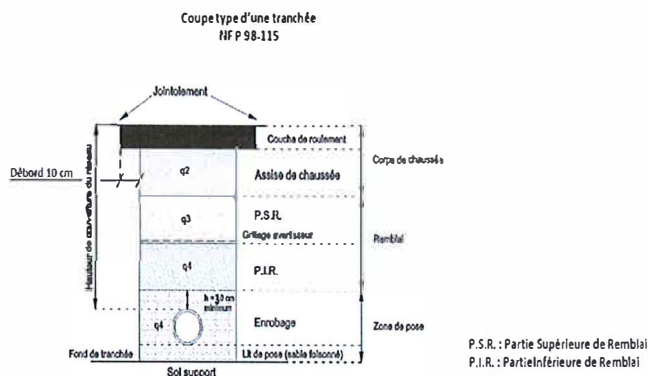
Coupe type d'une tranchée
NF P 98-115

Jointoiement

Couche de roulement

Corps de chaussée

Débord 10 cm

Hauteur de couverture du réseau

q2

Assise de chaussée

q3

P.S.R.

Grillage avertisseur

Remblai

q4

P.I.R.

h = 10 cm minimum

q4

Enrobage

Zone de pose

Fond de tranchée

Lit de pose (sable foisonné)

Sol support

P.S.R. : Partie Supérieure de Remblai
P.I.R. : PartieInférieure de Remblai